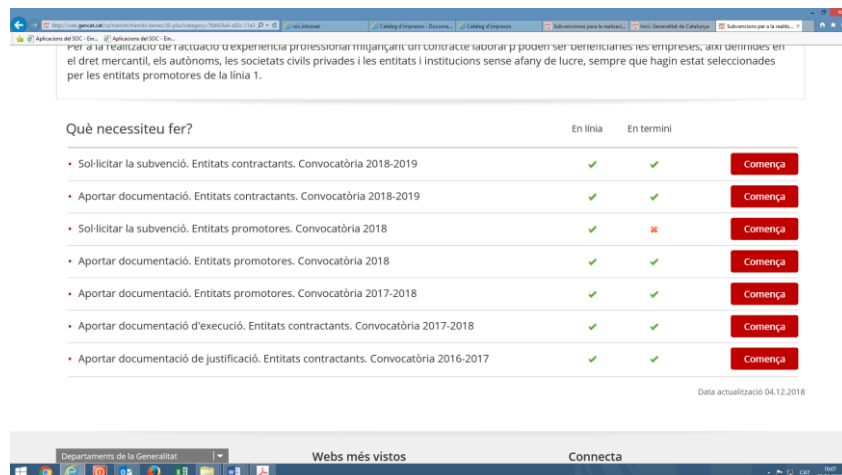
http://web.gencat.cat/ca/tramits/tramits-temes/30-plus?category=7b4426e4-a82c-11e3 | soc.intranet | Catàleg d'impresos - Docume... | Catàleg d'impresos | Subvenciones para la realizaci... | Inici. Generalitat de Catalunya | Subvencions per a la realitz... ×

Aplicacions del SOC - Em... | Aplicacions del SOC - Em...

Per a la realització de l'actuació d'experiència professional mitjançant un contracte laboral p poden ser beneficiàries les empreses, així definides en el dret mercantil, els autònoms, les societats civils privades i les entitats i institucions sense afany de lucre, sempre que hagin estat seleccionades per les entitats promotores de la línia 1.

Què necessiteu fer? | En línia | En termini

• Sol·licitar la subvenció. Entitats contractants. Convocatòria 2018-2019 ✔ ✔ Comença

• Aportar documentació. Entitats contractants. Convocatòria 2018-2019 ✔ ✔ Comença

• Sol·licitar la subvenció. Entitats promotores. Convocatòria 2018 ✔ ✖ Comença

• Aportar documentació. Entitats promotores. Convocatòria 2018 ✔ ✔ Comença

• Aportar documentació. Entitats promotores. Convocatòria 2017-2018 ✔ ✔ Comença

• Aportar documentació d'execució. Entitats contractants. Convocatòria 2017-2018 ✔ ✔ Comença

• Aportar documentació de justificació. Entitats contractants. Convocatòria 2016-2017 ✔ ✔ Comença

Data actualització 04.12.2018

Departaments de la Generalitat

Webs més vistos

Connecta

CAT 10:07